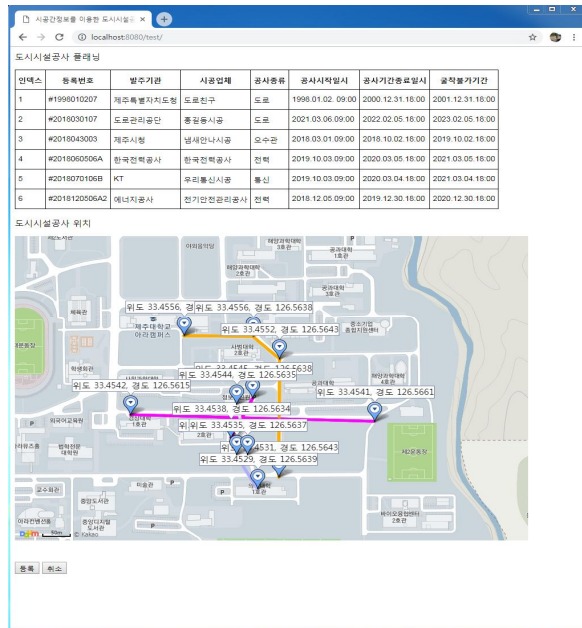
시공간정보를 이용한 도시시설
localhost:8080/test/

도시시설공사 플래닝

| 인덱스 | 등록번호 | 발주기관 | 시공업체 | 공사종류 | 공사시작일시 | 공사기간종료일시 | 굴착불가기간 |
|---|---|---|---|---|---|---|---|
| 1 | #1998010207 | 제주특별자치도청 | 도로친구 | 도로 | 1998.01.02. 09:00 | 2000.12.31.18:00 | 2001.12.31.18:00 |
| 2 | #2018030107 | 도로관리공단 | 통일등시공 | 도로 | 2021.03.06.09:00 | 2022.02.05.18:00 | 2023.02.05.18:00 |
| 3 | #2018043003 | 제주시청 | 냄새안나시공 | 오수관 | 2018.03.01.09:00 | 2018.10.02.18:00 | 2019.10.02.18:00 |
| 4 | #2018060506A | 한국전력공사 | 한국전력공사 | 전력 | 2019.10.03.09:00 | 2020.03.05.18:00 | 2021.03.05.18:00 |
| 5 | #2018070106B | KT | 우리통신시공 | 통신 | 2019.10.03.09:00 | 2020.03.04.18:00 | 2021.03.04.18:00 |
| 6 | #2018120506A2 | 에너지공사 | 전기안전관리공사 | 전력 | 2018.12.05.09:00 | 2019.12.30.18:00 | 2020.12.30.18:00 |

도시시설공사 위치

위도 33.4556, 경도 126.5638
위도 33.4556, 경도 126.5638
위도 33.4552, 경도 126.5643
위도 33.4545, 경도 126.5638
위도 33.4544, 경도 126.5635
위도 33.4542, 경도 126.5615
위도 33.4541, 경도 126.5661
위도 33.4538, 경도 126.5634
위도 33.4535, 경도 126.5637
위도 33.4531, 경도 126.5643
위도 33.4529, 경도 126.5639
제주대학교 아라캠퍼스
Kakao

등록 취소